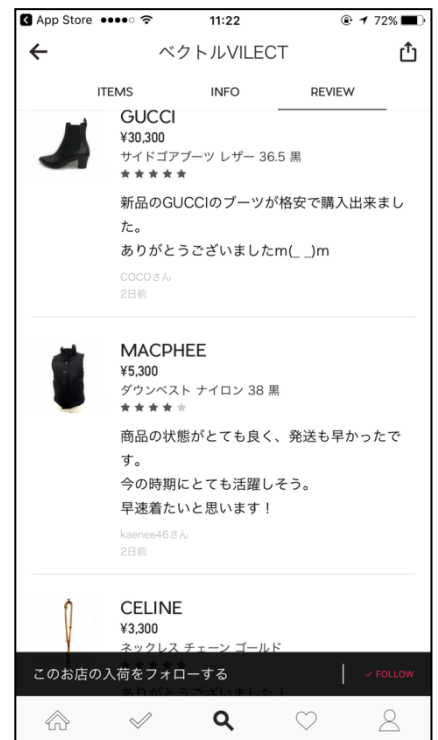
App Store ●●●●○ 11:22 72%

ベクトルVILECT

ITEMS INFO REVIEW

GUCCI
¥30,300
サイドゴアブーツ レザー 36.5 黒
★★★★★

新品のGUCCIのブーツが格安で購入出来ました。
ありがとうございましたm(_ _)m

COCOさん
2日前

MACPHEE
¥5,300
ダウンベスト ナイロン 38 黒
★★★★

商品の状態がとても良く、発送も早かったです。
今の時期にとても活躍しそう。
早速着たいと思います！

kaenee46さん
2日前

CELINE
¥3,300
ネックレス チェーン ゴールド

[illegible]

このお店の入荷をフォローする

✓ FOLLOW